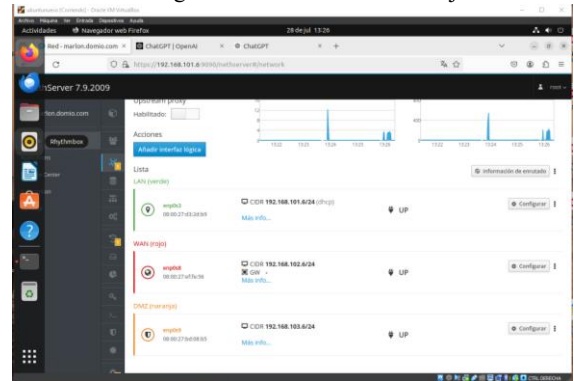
ubuntuuno (Corriendo) - Oracle VM VirtualBox
Archivo Máquina Ver Entrada Dispositivos Ayuda
Actividades Navegador web Firefox 28 de jul 13:26

Red - marlon.domio.com × ChatGPT | OpenAI × ChatGPT × +

https://192.168.101.6:9090/nethserver#/network

nServer 7.9.2009

rlon.domio.com

Rhythmbox

Upstream proxy
Habilitado:

Acciones
Añadir interfaz lógica

13:22 13:23 13:24 13:25 13:26

Lista
LAN (verde)

Información de enrutado

enp0s3
08:00:27:d3:28:b9
CIDR 192.168.101.6/24 (dhcp)
Más info...
UP
Configurar

WAN (rojo)

enp0s8
08:00:27:ef:fe:56
CIDR 192.168.102.6/24
GW -
Más info...
UP
Configurar

DMZ (naranja)

enp0s9
08:00:27:bd:08:b3
CIDR 192.168.103.6/24
Más info...
UP
Configurar

CTRL DERECHA